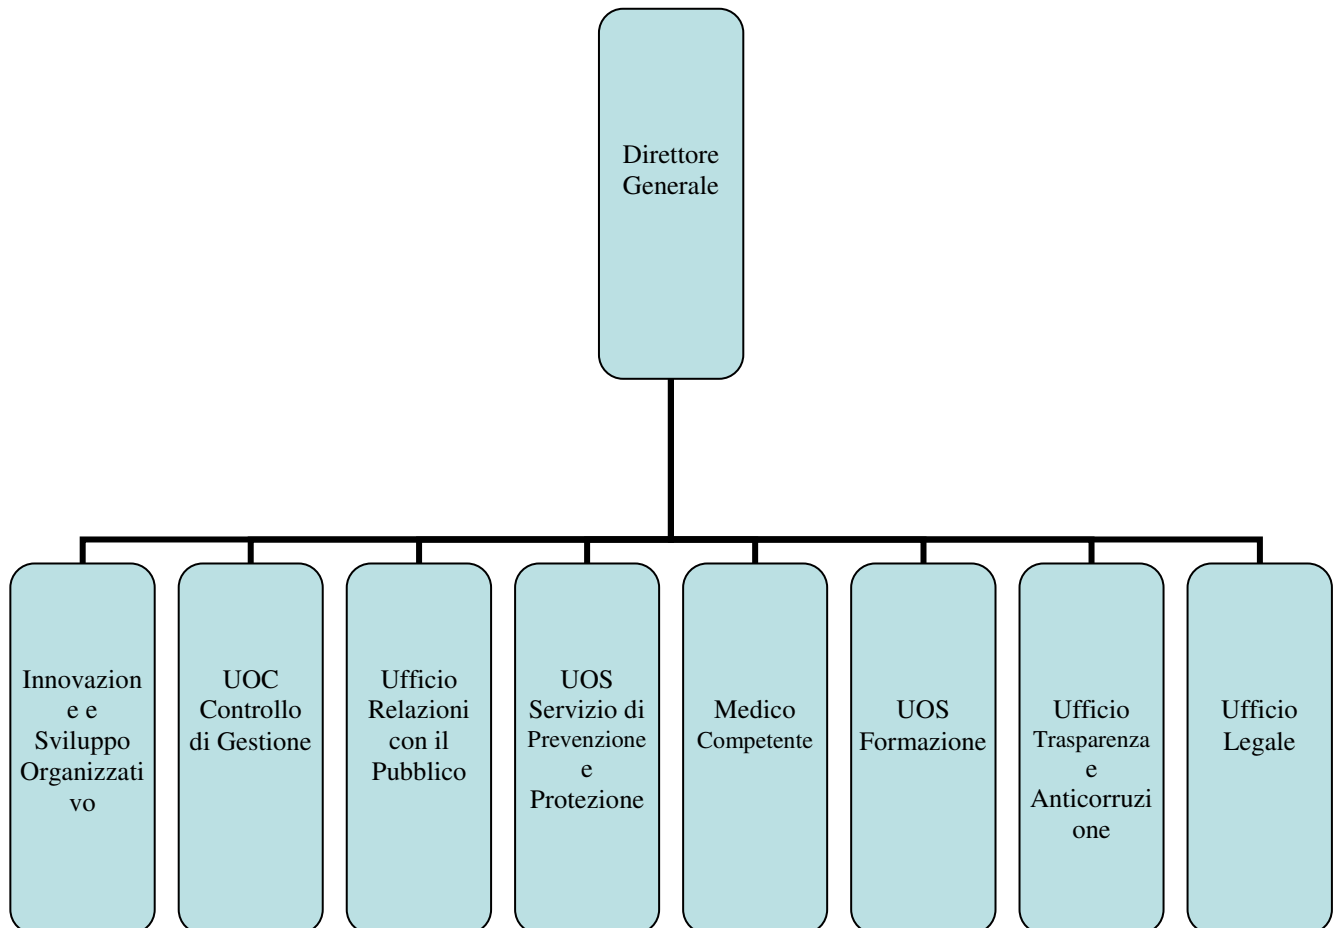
Direttore Generale

Innovazione e Sviluppo Organizzativo

UOC Controllo di Gestione

Ufficio Relazioni con il Pubblico

UOS Servizio di Prevenzione e Protezione

Medico Competente

UOS Formazione

Ufficio Trasparenza e Anticorruzione

Ufficio Legale